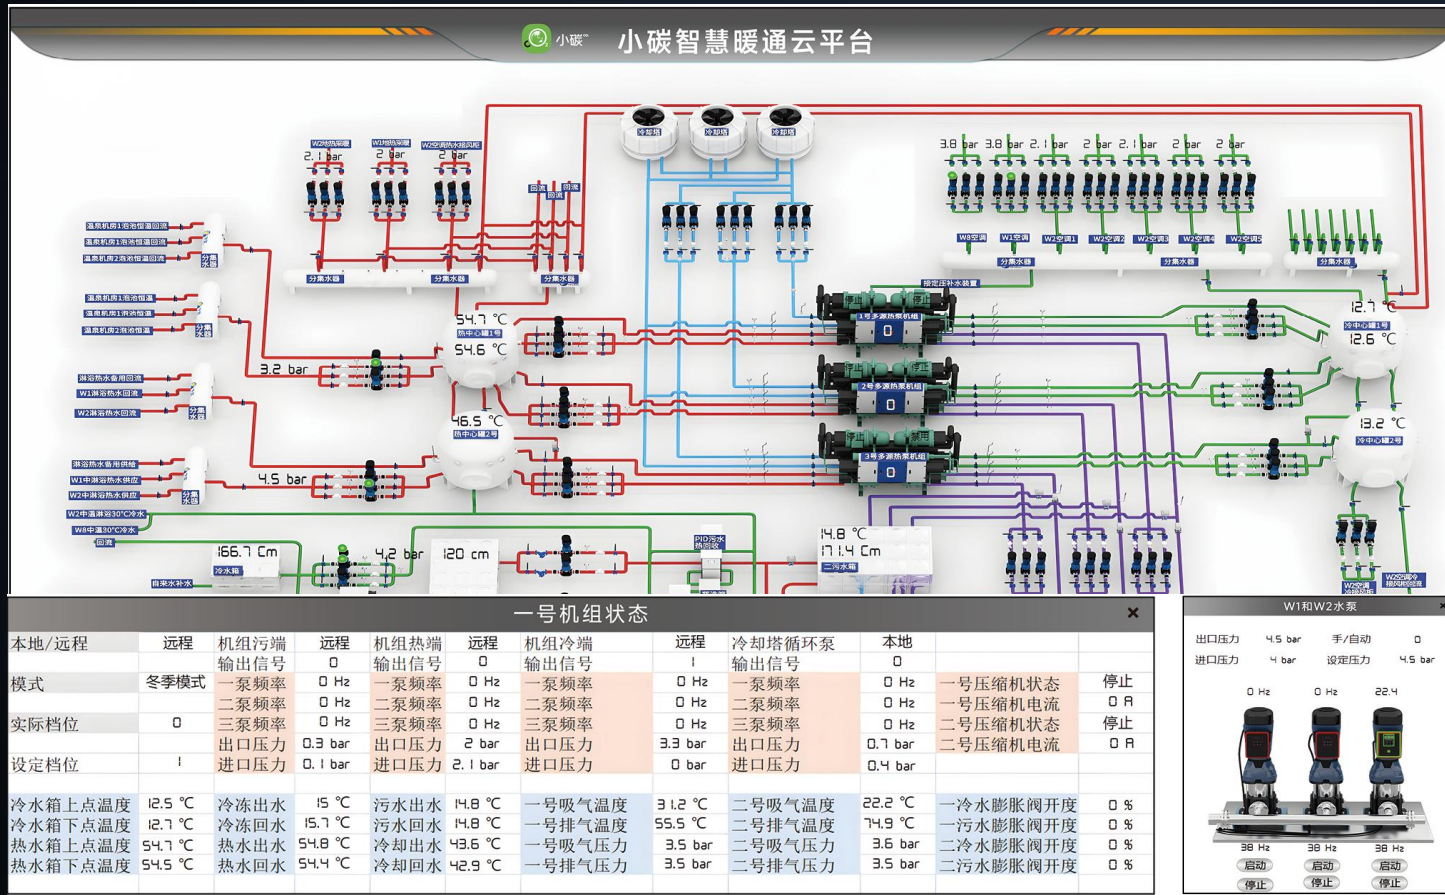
小碳
小碳智慧暖通云平台

冷却塔 冷却塔 冷却塔

W2地热采暖 2.1 bar
W1地热采暖 2 bar
W2空调热水箱风柜 2 bar

温泉机房1泡池恒温回流
温泉机房1泡池恒温回流
温泉机房2泡池恒温回流
分集水器

温泉机房1泡池恒温
温泉机房1泡池恒温
温泉机房2泡池恒温
分集水器

淋浴热水备用回流
W1淋浴热水回流
W2淋浴热水回流
分集水器

淋浴热水备用供给
W1中淋浴热水供应
W2中淋浴热水供应
分集水器
W2中温淋浴30°C冷水
W8中温30°C冷水
回流

3.2 bar
4.5 bar
54.7 °C
热中心罐1号
54.6 °C
46.5 °C
热中心罐2号

回流 回流 回流
分集水器 分集水器 分集水器

3.8 bar 3.8 bar 2.1 bar 2 bar 2.1 bar 2 bar 2 bar
W8空调 W1空调 W2空调1 W2空调2 W2空调3 W2空调4 W2空调5
分集水器 分集水器 分集水器

接定压补水装置
1号多源热泵机组 0
2号多源热泵机组 0
3号多源热泵机组 0

12.7 °C
冷中心罐1号
12.6 °C
13.2 °C
冷中心罐2号

166.7 Cm
冷水箱
4.2 bar
120 cm
自来水补水
PID污水热回收
14.8 °C
17.4 Cm
二污水箱
W2空调 W2空调冷热风柜回水

一号机组状态

| 本地/远程 | 远程 | 机组污端 | 远程 | 机组热端 | 远程 | 机组冷端 | 远程 | 冷却塔循环泵 | 本地 | | |
|---|---|---|---|---|---|---|---|---|---|---|---|
| | | 输出信号 | 0 | 输出信号 | 0 | 输出信号 | 1 | 输出信号 | 0 | | |
| 模式 | 冬季模式 | 一泵频率 | 0 Hz | 一泵频率 | 0 Hz | 一泵频率 | 0 Hz | 一泵频率 | 0 Hz | 一号压缩机状态 | 停止 |
| | | 二泵频率 | 0 Hz | 二泵频率 | 0 Hz | 二泵频率 | 0 Hz | 二泵频率 | 0 Hz | 一号压缩机电流 | 0 A |
| 实际档位 | 0 | 三泵频率 | 0 Hz | 三泵频率 | 0 Hz | 三泵频率 | 0 Hz | 三泵频率 | 0 Hz | 二号压缩机状态 | 停止 |
| | | 出口压力 | 0.3 bar | 出口压力 | 2 bar | 出口压力 | 3.3 bar | 出口压力 | 0.7 bar | 二号压缩机电流 | 0 A |
| 设定档位 | 1 | 进口压力 | 0.1 bar | 进口压力 | 2.1 bar | 进口压力 | 0 bar | 进口压力 | 0.4 bar | | |
| 冷水箱上点温度 | 12.5 °C | 冷冻出水 | 15 °C | 污水出水 | 14.8 °C | 一号吸气温度 | 31.2 °C | 二号吸气温度 | 22.2 °C | 一冷水膨胀阀开度 | 0 % |
| 冷水箱下点温度 | 12.7 °C | 冷冻回水 | 15.7 °C | 污水回水 | 14.8 °C | 一号排气温度 | 55.5 °C | 二号排气温度 | 74.9 °C | 一污水膨胀阀开度 | 0 % |
| 热水箱上点温度 | 54.7 °C | 热水出水 | 54.8 °C | 冷却出水 | 43.6 °C | 一号吸气压力 | 3.5 bar | 二号吸气压力 | 3.6 bar | 二冷水膨胀阀开度 | 0 % |
| 热水箱下点温度 | 54.5 °C | 热水回水 | 54.4 °C | 冷却回水 | 42.9 °C | 一号排气压力 | 3.5 bar | 二号排气压力 | 3.5 bar | 二污水膨胀阀开度 | 0 % |

W1和W2水泵
出口压力 4.5 bar 手/自动 0
进口压力 4 bar 设定压力 4.5 bar
0 Hz 0 Hz 22.4
38 Hz 38 Hz 38 Hz
启动 启动 启动
停止 停止 停止